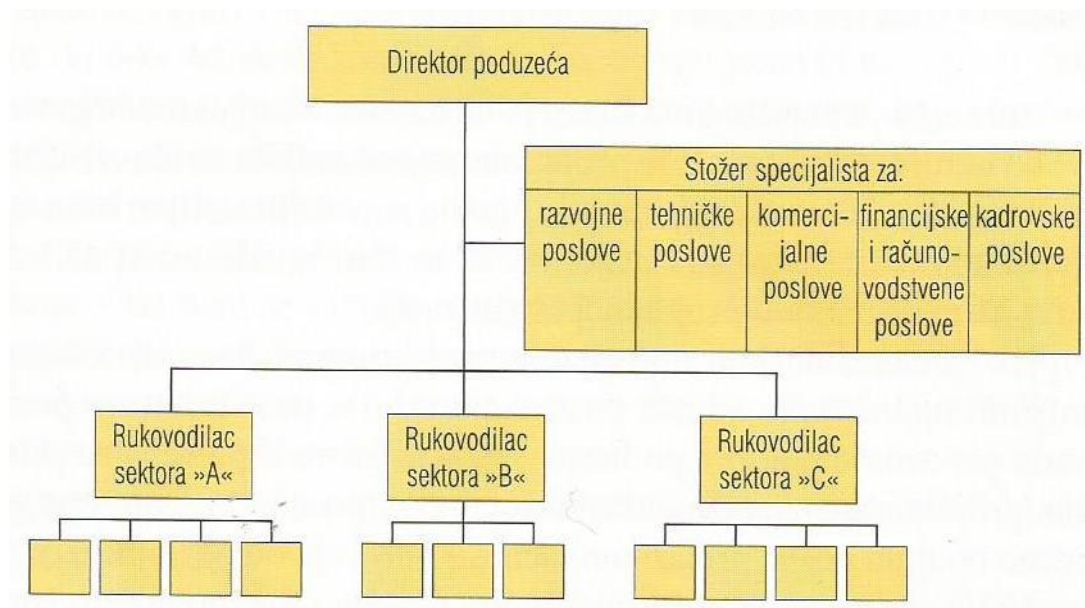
Direktor poduzeća

Stožer specijalista za:

| razvojne poslove | tehničke poslove | komercijalne poslove | financijske i računovodstvene poslove | kadrovske poslove |
|---|---|---|---|---|

Rukovodilac sektora »A«

Rukovodilac sektora »B«

Rukovodilac sektora »C«